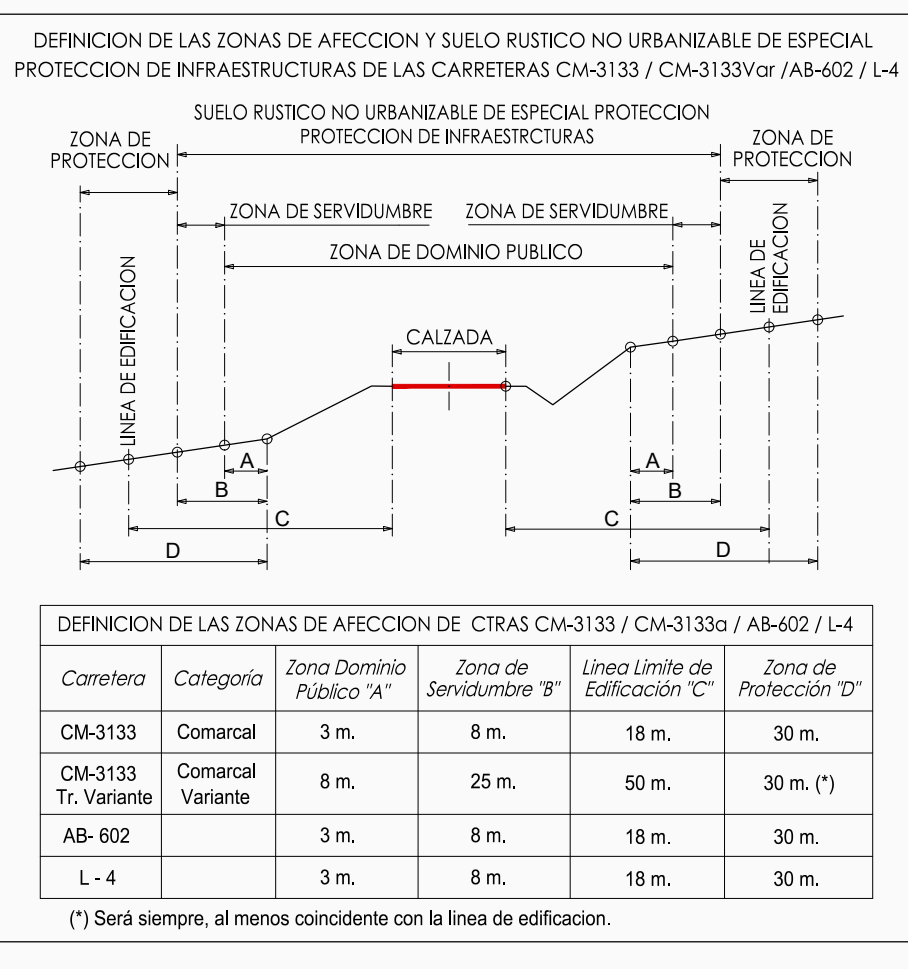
DEFINICION DE LAS ZONAS DE AFECCION Y SUELO RUSTICO NO URBANIZABLE DE ESPECIAL PROTECCION DE INFRAESTRUCTURAS DE LAS CARRETERAS CM-3133 / CM-3133Var /AB-602 / L-4

SUELO RUSTICO NO URBANIZABLE DE ESPECIAL PROTECCION
PROTECCION DE INFRAESTRCTURAS

ZONA DE PROTECCION

ZONA DE PROTECCION

ZONA DE SERVIDUMBRE

ZONA DE SERVIDUMBRE

ZONA DE DOMINIO PUBLICO

LINEA DE EDIFICACION

LINEA DE EDIFICACION

CALZADA

A

A

B

B

C

C

D

D

| DEFINICION DE LAS ZONAS DE AFECCION DE CTRAS CM-3133 / CM-3133a / AB-602 / L-4 | | | | | |
|---|---|---|---|---|---|
| Carretera | Categoría | Zona Dominio Público "A" | Zona de Servidumbre "B" | Linea Limite de Edificación "C" | Zona de Protección "D" |
| CM-3133 | Comarcal | 3 m. | 8 m. | 18 m. | 30 m. |
| CM-3133 Tr. Variante | Comarcal Variante | 8 m. | 25 m. | 50 m. | 30 m. (*) |
| AB- 602 | | 3 m. | 8 m. | 18 m. | 30 m. |
| L - 4 | | 3 m. | 8 m. | 18 m. | 30 m. |

(*) Será siempre, al menos coincidente con la linea de edificacion.